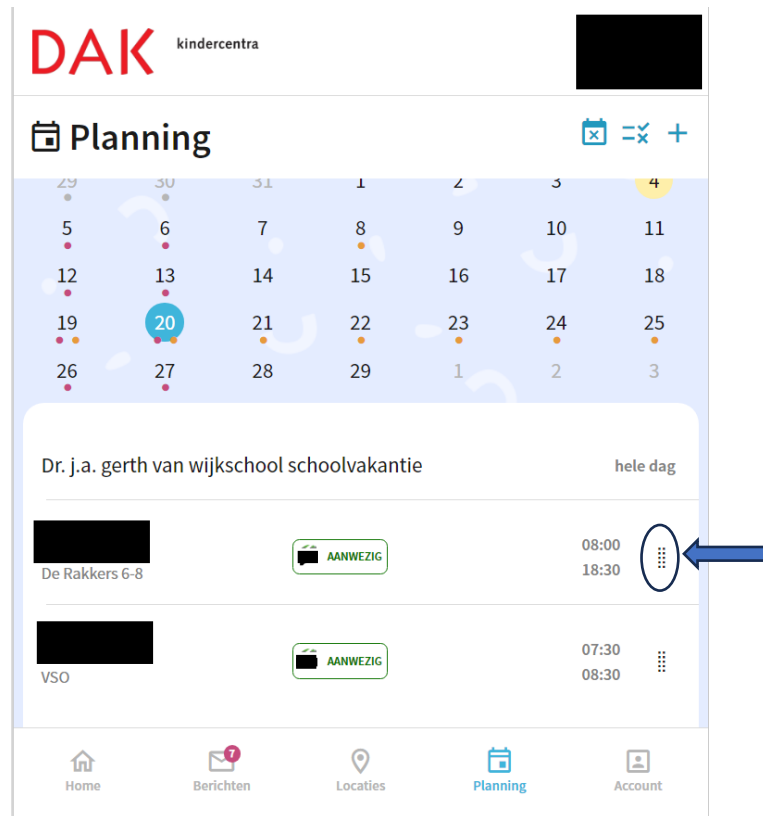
DAK kindercentra

Planning

29 30 31 1 2 3 4
5 6 7 8 9 10 11
12 13 14 15 16 17 18
19 20 21 22 23 24 25
26 27 28 29 1 2 3

Dr. j.a. gerth van wijkschool schoolvakantie
hele dag

De Rakkers 6-8
AANWEZIG
08:00
18:30

VSO
AANWEZIG
07:30
08:30

Home
7
Berichten
Locaties
Planning
Account